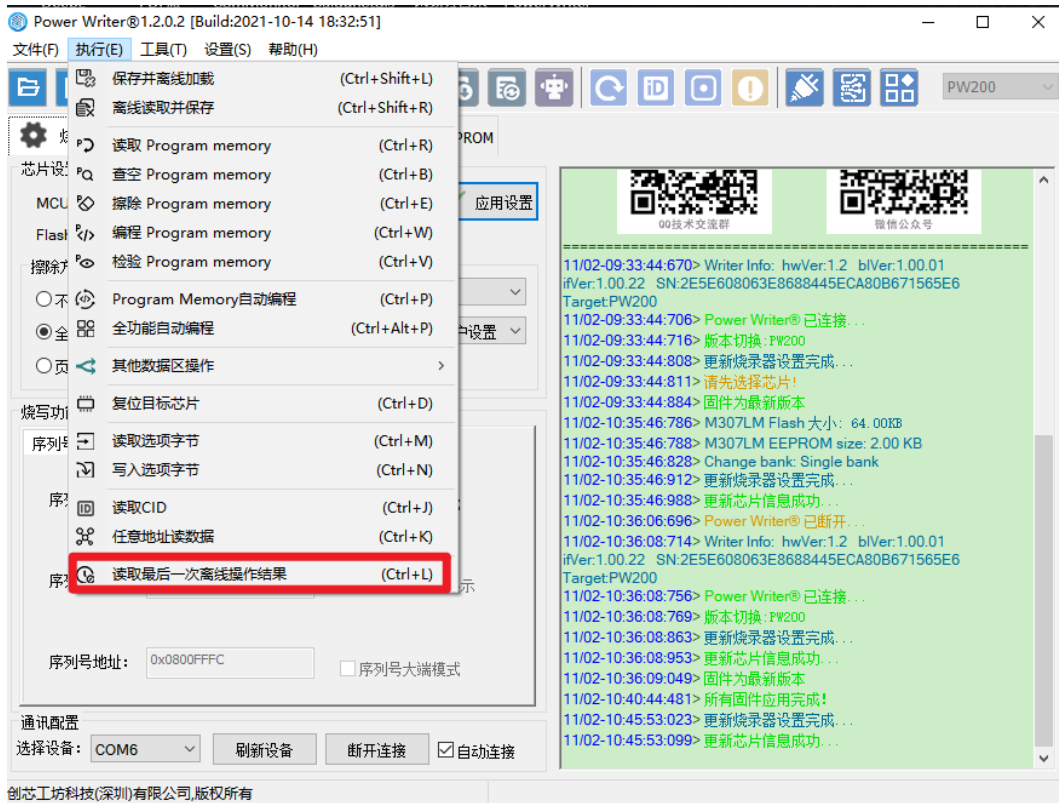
Power Writer®1.2.0.2 [Build:2021-10-14 18:32:51]

文件(F) 执行(E) 工具(T) 设置(S) 帮助(H)

PW200

保存并离线加载 (Ctrl+Shift+L)
离线读取并保存 (Ctrl+Shift+R)
读取 Program memory (Ctrl+R)
查空 Program memory (Ctrl+B)
擦除 Program memory (Ctrl+E)
编程 Program memory (Ctrl+W)
检验 Program memory (Ctrl+V)
Program Memory自动编程 (Ctrl+P)
全功能自动编程 (Ctrl+Alt+P)
其他数据区操作 >
复位目标芯片 (Ctrl+D)
读取选项字节 (Ctrl+M)
写入选项字节 (Ctrl+N)
读取CID (Ctrl+J)
任意地址读数据 (Ctrl+K)
读取最后一次离线操作结果 (Ctrl+L)

PROM
芯片设
MCU
Flash
应用设置
擦除
不
全
页
设置
烧写功
序列号
序
序
示
序列号地址: 0x0800FFFC
序列号大端模式

QQ技术交流群
微信公众号
====================================================
11/02-09:33:44:670> Writer Info: hwVer:1.2 blVer:1.00.01 ifVer:1.00.22 SN:2E5E608063E8688445ECA80B671565E6 Target:PW200
11/02-09:33:44:706> Power Writer® 已连接...
11/02-09:33:44:716> 版本切换:PW200
11/02-09:33:44:808> 更新烧录器设置完成...
11/02-09:33:44:811> 请先选择芯片!
11/02-09:33:44:884> 固件为最新版本
11/02-10:35:46:786> M307LM Flash 大小: 64.00KB
11/02-10:35:46:788> M307LM EEPROM size: 2.00 KB
11/02-10:35:46:828> Change bank: Single bank
11/02-10:35:46:912> 更新烧录器设置完成...
11/02-10:35:46:988> 更新芯片信息成功...
11/02-10:36:06:696> Power Writer® 已断开...
11/02-10:36:08:714> Writer Info: hwVer:1.2 blVer:1.00.01 ifVer:1.00.22 SN:2E5E608063E8688445ECA80B671565E6 Target:PW200
11/02-10:36:08:756> Power Writer® 已连接...
11/02-10:36:08:769> 版本切换:PW200
11/02-10:36:08:863> 更新烧录器设置完成...
11/02-10:36:08:953> 更新芯片信息成功...
11/02-10:36:09:049> 固件为最新版本
11/02-10:40:44:481> 所有固件应用完成!
11/02-10:45:53:023> 更新烧录器设置完成...
11/02-10:45:53:099> 更新芯片信息成功...

通讯配置
选择设备: COM6 刷新设备 断开连接 自动连接

创芯工坊科技(深圳)有限公司,版权所有